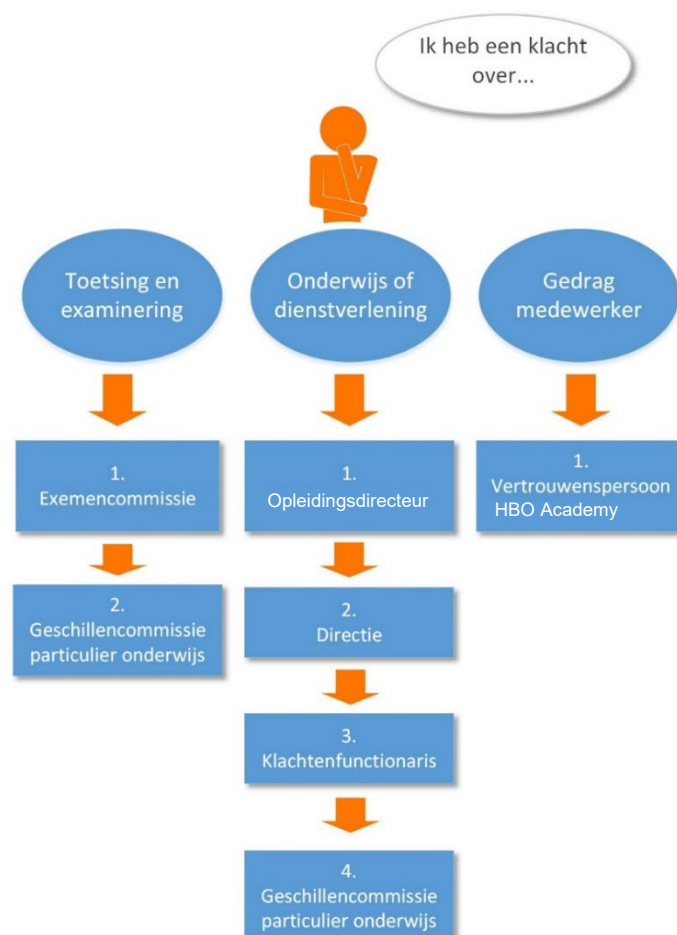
Ik heb een klacht over...

Toetsing en examinering

1.
Exemencommissie

2.
Geschillencommissie particulier onderwijs

Onderwijs of dienstverlening

1.
Opleidingsdirecteur

2.
Directie

3.
Klachtenfunctionaris

4.
Geschillencommissie particulier onderwijs

Gedrag medewerker

1.
Vertrouwenspersoon HBO Academy